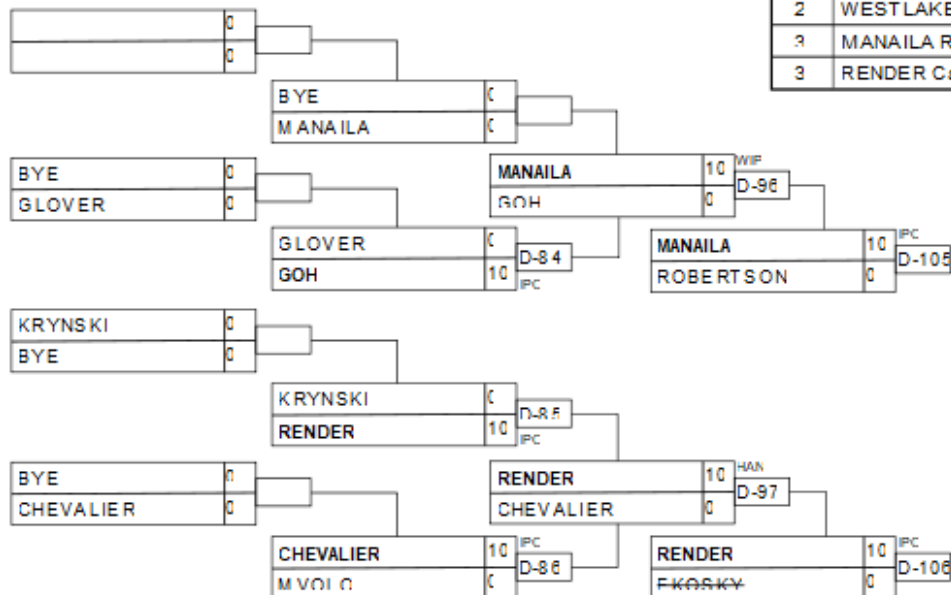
| 2 | WESTLAKE |
|---|---|
| 3 | MANAILA R |
| 3 | RENDER C |

0
0

BYE 0
MANAILA 0

BYE 0
GLOVER 0

MANAILA 10
GOH 0
WIF
D-96

GLOVER 0
GOH 10
D-84
IPC

MANAILA 10
ROBERTSON 0
IPC
D-105

KRYNSKI 0
BYE 0

KRYNSKI 0
RENDER 10
D-85
IPC

BYE 0
CHEVALIER 0

RENDER 10
CHEVALIER 0
HAN
D-97

CHEVALIER 10
MVOLO 0
IPC
D-86

RENDER 10
EKOSKY 0
IPC
D-106